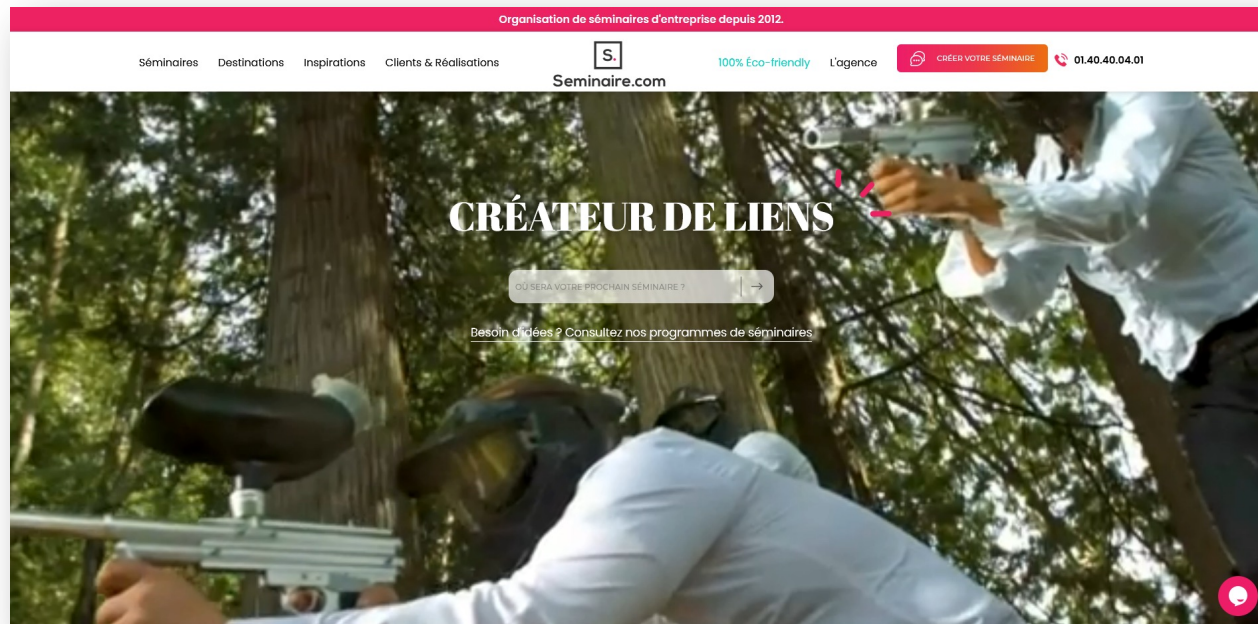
Organisation de séminaires d'entreprise depuis 2012.

Séminaires Destinations Inspirations Clients & Réalisations

S.
Seminaire.com

100% Éco-friendly L'agence CRÉER VOTRE SÉMINAIRE 01.40.40.04.01

CRÉATEUR DE LIENS

OÙ SERA VOTRE PROCHAIN SÉMINAIRE ?

Besoin d'idées ? Consultez nos programmes de séminaires